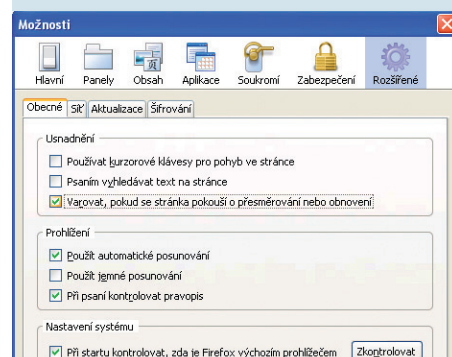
Možnosti

Hlavní Panely Obsah Aplikace Soukromí Zabezpečení Rozšířené

Obecné Síť Aktualizace Šifrování

Usnadnění

Používat kurzorové klávesy pro pohyb ve stránce

Psaním vyhledávat text na stránce

Varovat, pokud se stránka pokouší o přesměrování nebo obnovení

Prohlížení

Použít automatické posunování

Použít jemné posunování

Při psaní kontrolovat pravopis

Nastavení systému

Při startu kontrolovat, zda je Firefox výchozím prohlížečem

Zkontrolovat